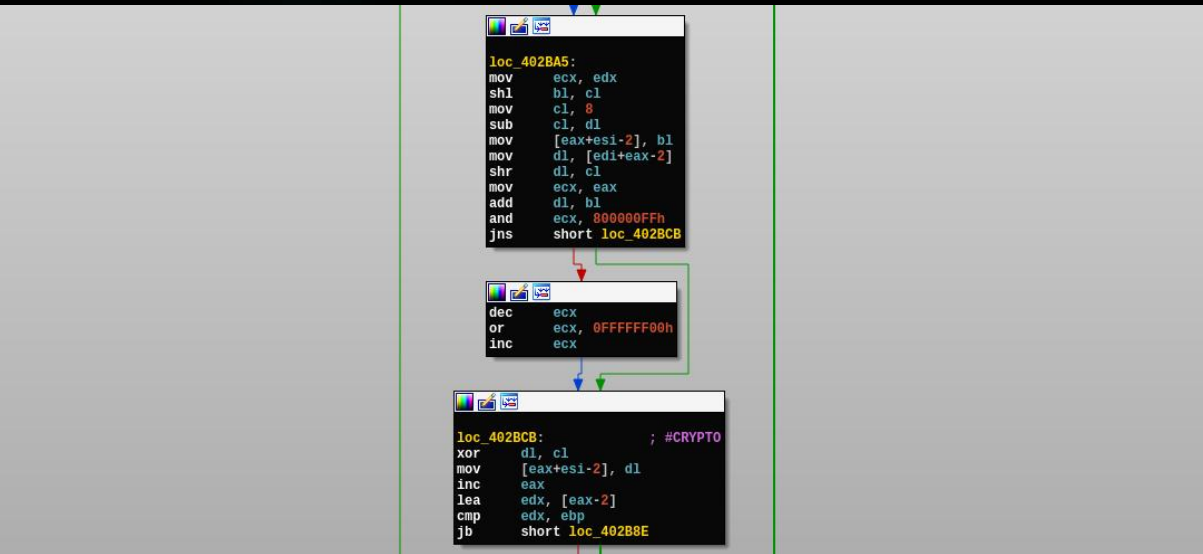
loc_402BA5:
mov ecx, edx
shl bl, cl
mov cl, 8
sub cl, dl
mov [eax+esi-2], bl
mov dl, [edi+eax-2]
shr dl, cl
mov ecx, eax
add dl, bl
and ecx, 800000FFh
jns short loc_402BCB

dec ecx
or ecx, 0FFFFFF00h
inc ecx

loc_402BCB: ; #CRYPTO
xor dl, cl
mov [eax+esi-2], dl
inc eax
lea edx, [eax-2]
cmp edx, ebp
jb short loc_402B8E